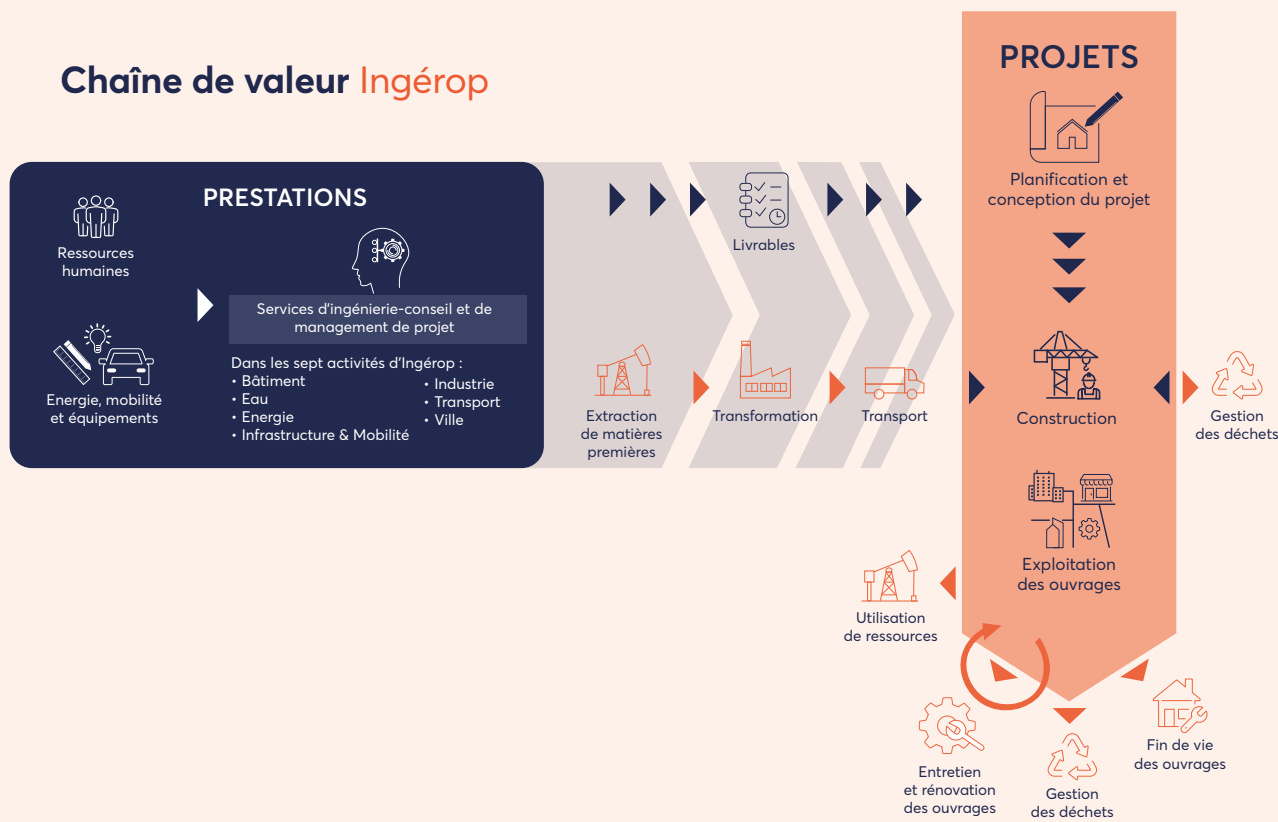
Chaîne de valeur Ingérop

PRESTATIONS

Ressources humaines

Energie, mobilité et équipements

Services d'ingénierie-conseil et de management de projet

Dans les sept activités d'Ingérop :
• Bâtiment
• Eau
• Energie
• Infrastructure & Mobilité
• Industrie
• Transport
• Ville

Livrables

Extraction de matières premières

Transformation

Transport

PROJETS

Planification et conception du projet

Construction

Gestion des déchets

Exploitation des ouvrages

Utilisation de ressources

Entretien et rénovation des ouvrages

Gestion des déchets

Fin de vie des ouvrages